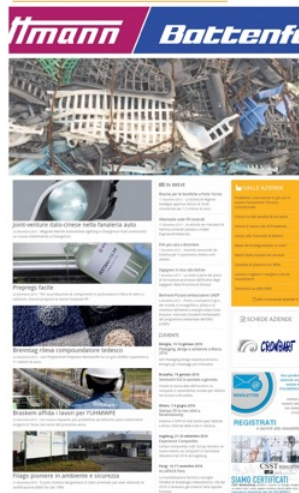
ttmann Battenf

Joint-venture italo-cinese nella fanaleria auto

Prepregs facile

Brenntag rileva compoundatore tedesco

Braskem affida i lavori per l'UHMWPE

Filagri pioniere in ambiente e sicurezza

IN BREVE

DALLE AZIENDE

EVENTI

SCHEDE AZIENDE

REGISTRATI

SIAMO CERTIFICATI

CSST

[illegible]